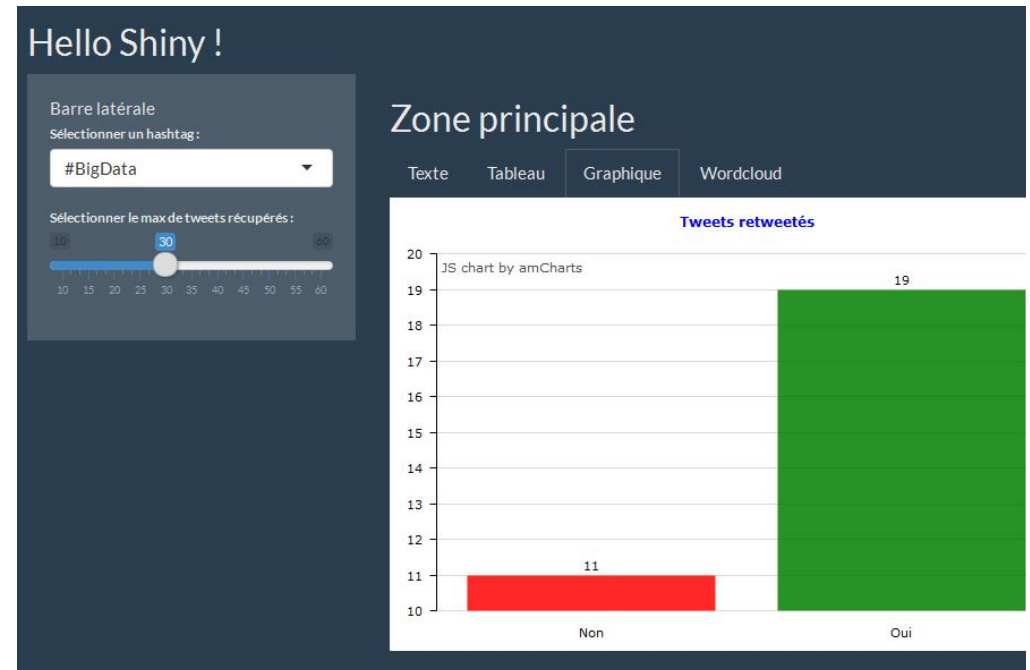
Hello Shiny !

Barre latérale

Sélectionner un hashtag :

#BigData

Sélectionner le max de tweets récupérés :

10 30 60

10 15 20 25 30 35 40 45 50 55 60

Zone principale

Texte | Tableau | Graphique | Wordcloud

Tweets retweetés

JS chart by amCharts

20
19
18
17
16
15
14
13
12
11
10

11

19

Non

Oui